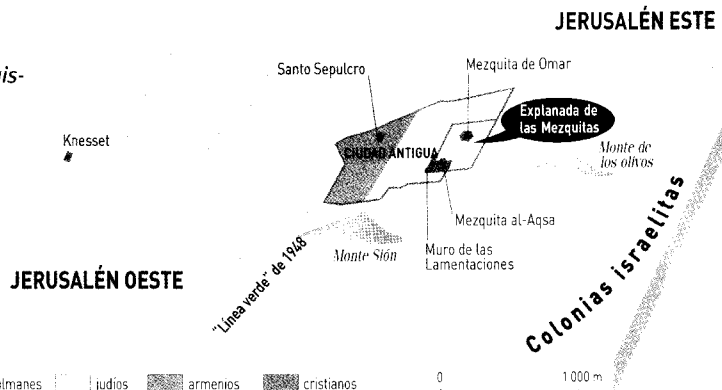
JERUSALÉN ESTE

is-

Santo Sepulcro

Mezquita de Omar

Explanada de las Mezquitas

Knesset

CIUDAD ANTIGUA

Monte de los olivos

Mezquita al-Aqsa

"Línea verde" de 1948

Monte Sión

Muro de las Lamentaciones

JERUSALÉN OESTE

Colonias israelitas

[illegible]lmanes judíos armenios cristianos

0

1 000 m